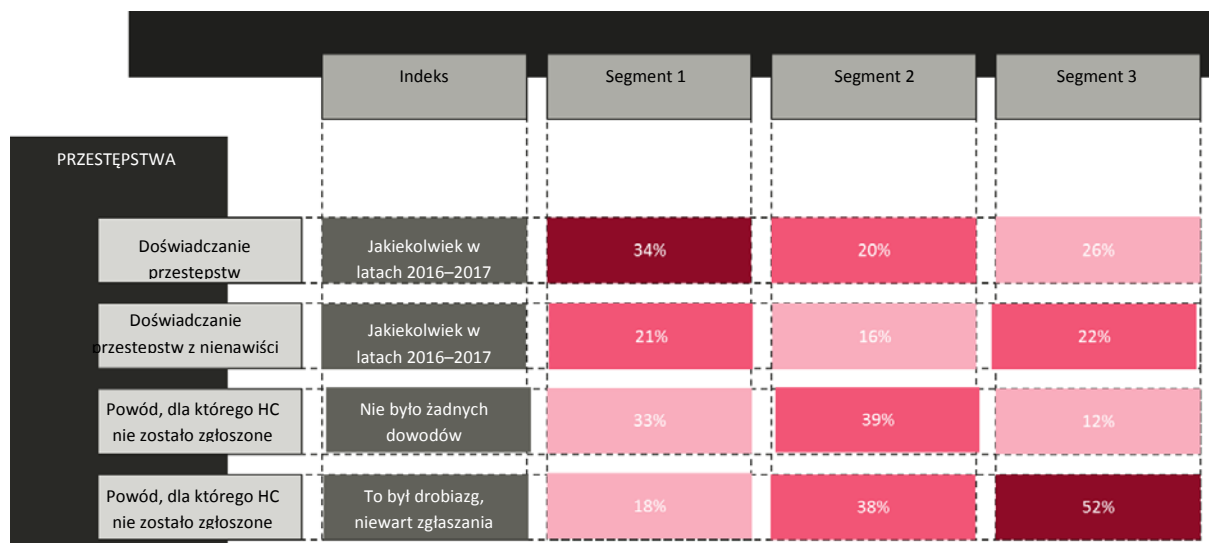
PRZESTĘPSTWA

| | Indeks | Segment 1 | Segment 2 | Segment 3 |
|---|---|---|---|---|
| Doświadczanie przestepstw | Jakiekolwiek w latach 2016–2017 | 34% | 20% | 26% |
| Doświadczanie przestepstw z nienawiści | Jakiekolwiek w latach 2016–2017 | 21% | 16% | 22% |
| Powód, dla którego HC nie zostało zgłoszone | Nie było żadnych dowodów | 33% | 39% | 12% |
| Powód, dla którego HC nie zostało zgłoszone | To był drobiazg, niewart zgłaszania | 18% | 38% | 52% |